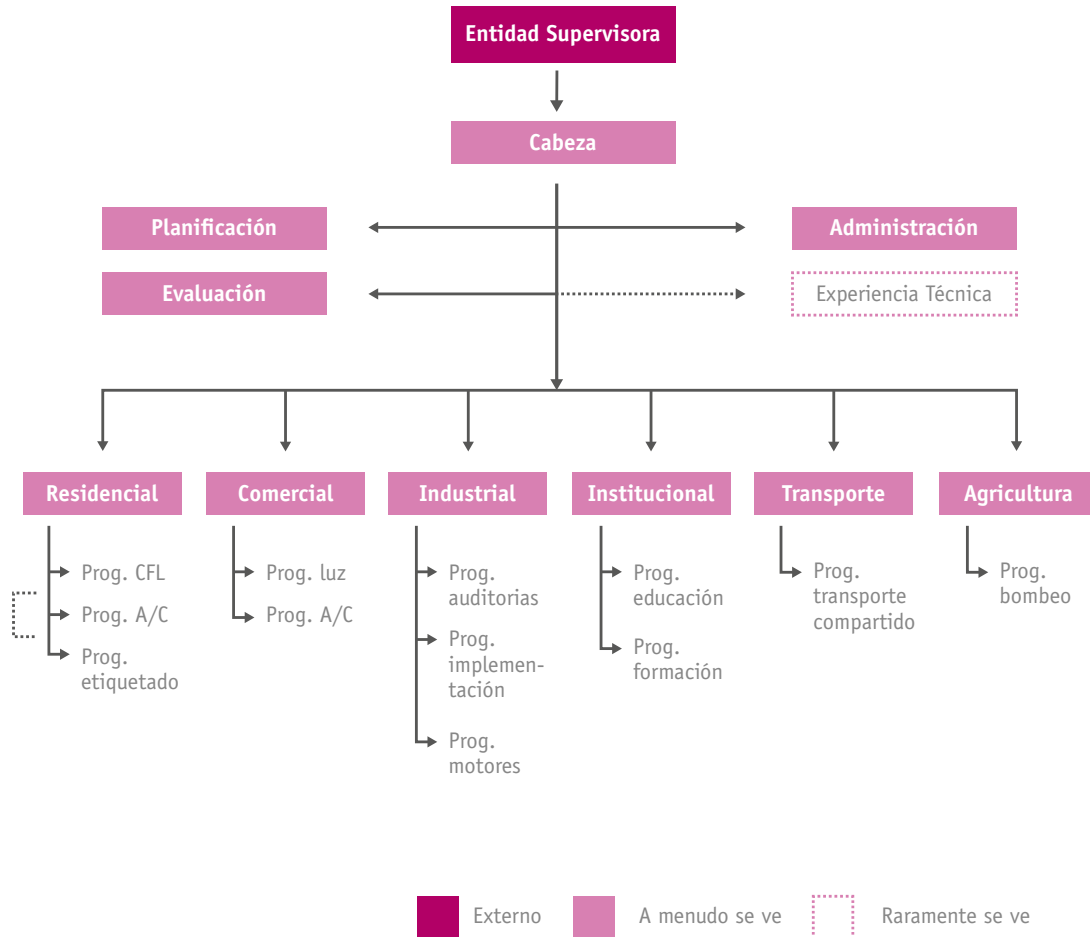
Entidad Supervisora

Cabeza

Planificación

Administración

Evaluación

Experiencia Técnica

Residencial
Prog. CFL
Prog. A/C
Prog. etiquetado

Comercial
Prog. luz
Prog. A/C

Industrial
Prog. auditorias
Prog. implementación
Prog. motores

Institucional
Prog. educación
Prog. formación

Transporte
Prog. transporte compartido

Agricultura
Prog. bombeo

Externo
A menudo se ve
Raramente se ve